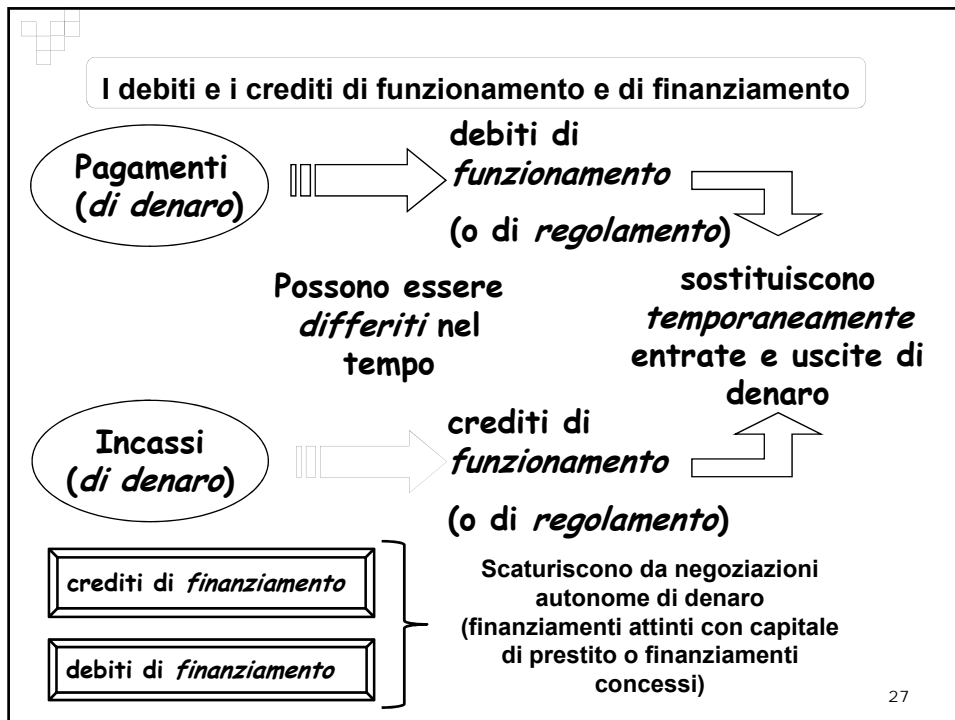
I debiti e i crediti di funzionamento e di finanziamento

Pagamenti (*di denaro*)

debiti di *funzionamento*

(o di *regolamento*)

Possono essere *differiti* nel tempo

sostituiscono *temporaneamente* entrate e uscite di denaro

Incassi (*di denaro*)

crediti di *funzionamento*

(o di *regolamento*)

crediti di *finanziamento*

debiti di *finanziamento*

Scaturiscono da negoziazioni autonome di denaro (finanziamenti attinti con capitale di prestito o finanziamenti concessi)

27